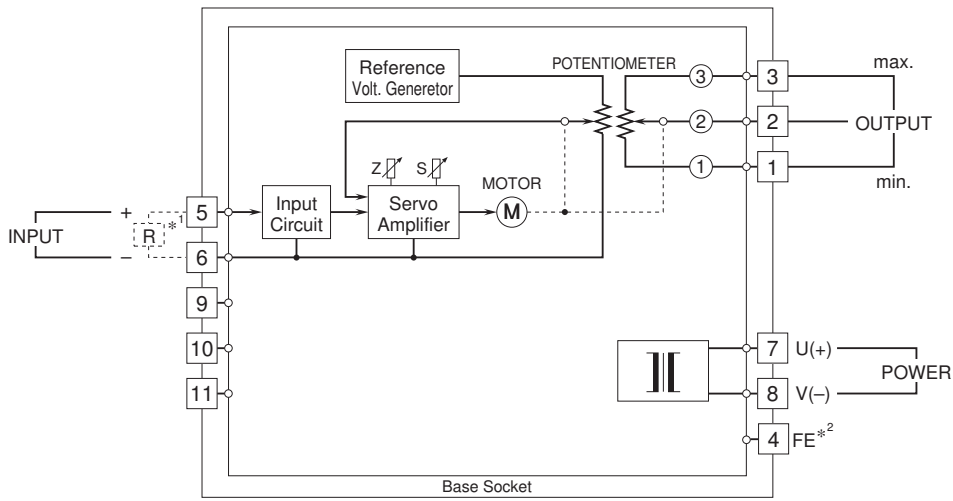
Reference Volt. Generetor

POTENTIOMETER

3

3

max.

2

2

OUTPUT

1

1

min.

Z

S

MOTOR

M

+

5

Input Circuit

Servo Amplifier

INPUT

R $*^1$

–

6

9

10

11

7

U(+)

POWER

8

V(–)

4

FE$*^2$

Base Socket